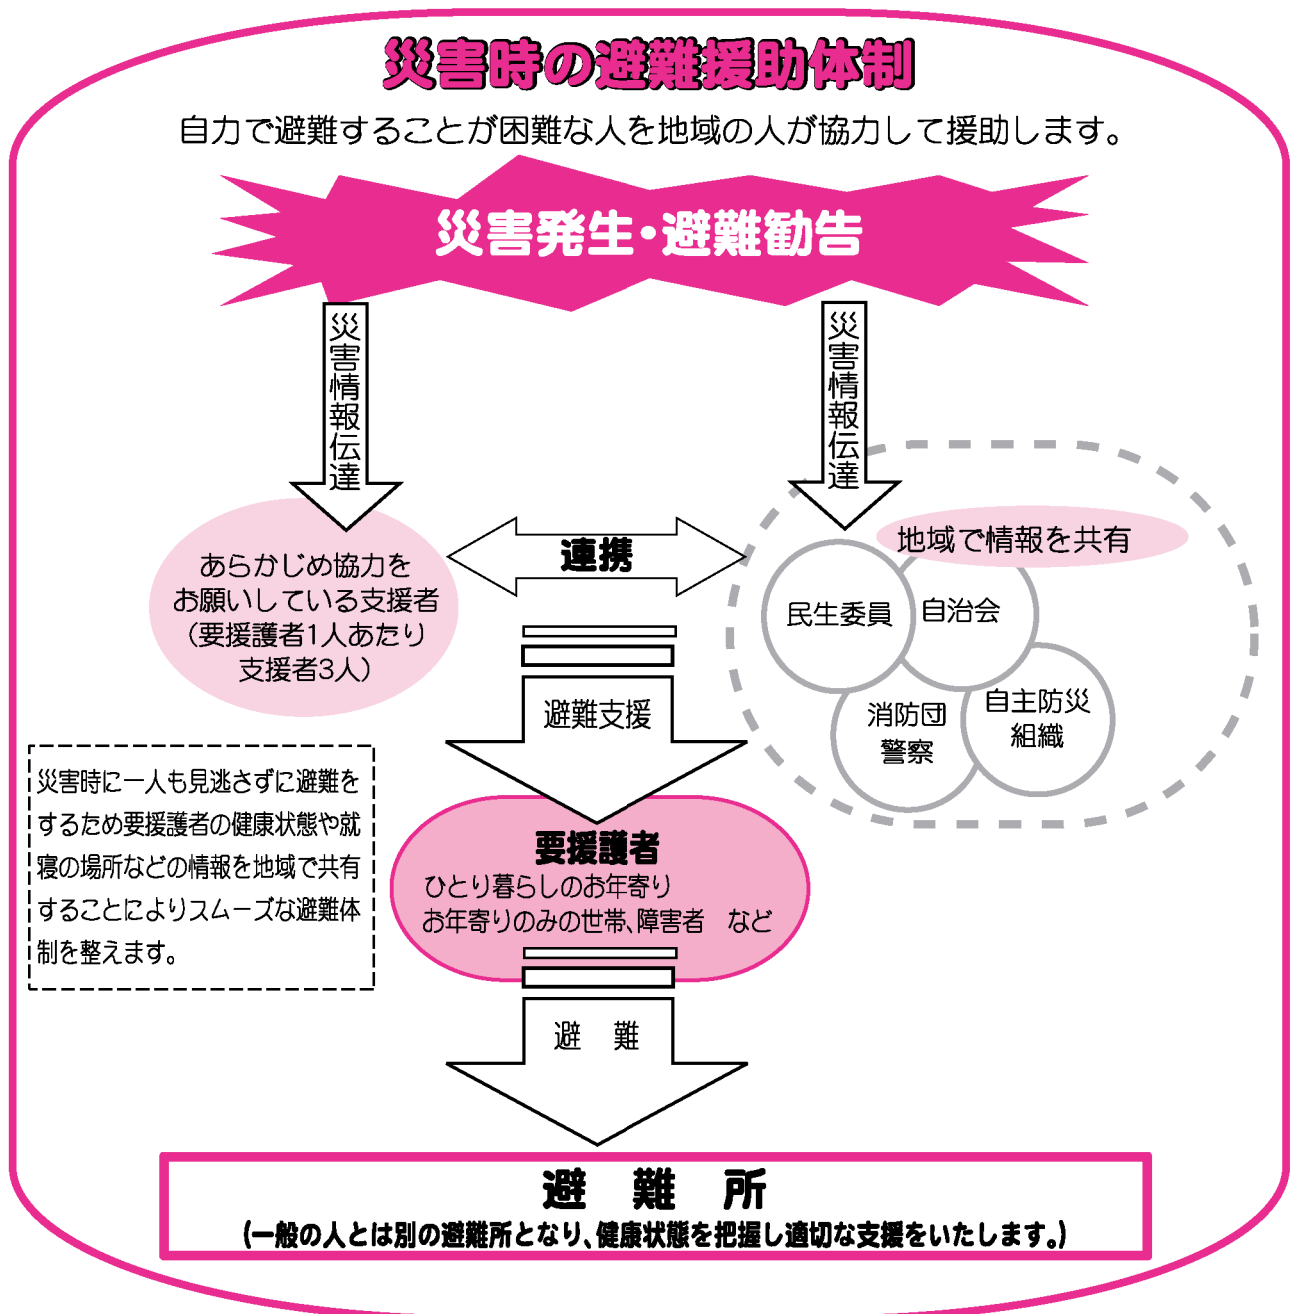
災害時の避難援助体制

自力で避難することが困難な人を地域の人が協力して援助します。

災害発生・避難勧告

災害情報伝達

災害情報伝達

あらかじめ協力をお願いしている支援者（要援護者1人あたり支援者3人）

連携

地域で情報を共有

民生委員

自治会

消防団
警察

自主防災組織

避難支援

災害時に一人も見逃さずに避難をするため要援護者の健康状態や就寝の場所などの情報を地域で共有することによりスムーズな避難体制を整えます。

要援護者
ひとり暮らしのお年寄り
お年寄りのみの世帯、障害者　など

避　難

避　難　所
（一般の人とは別の避難所となり、健康状態を把握し適切な支援をいたします。）